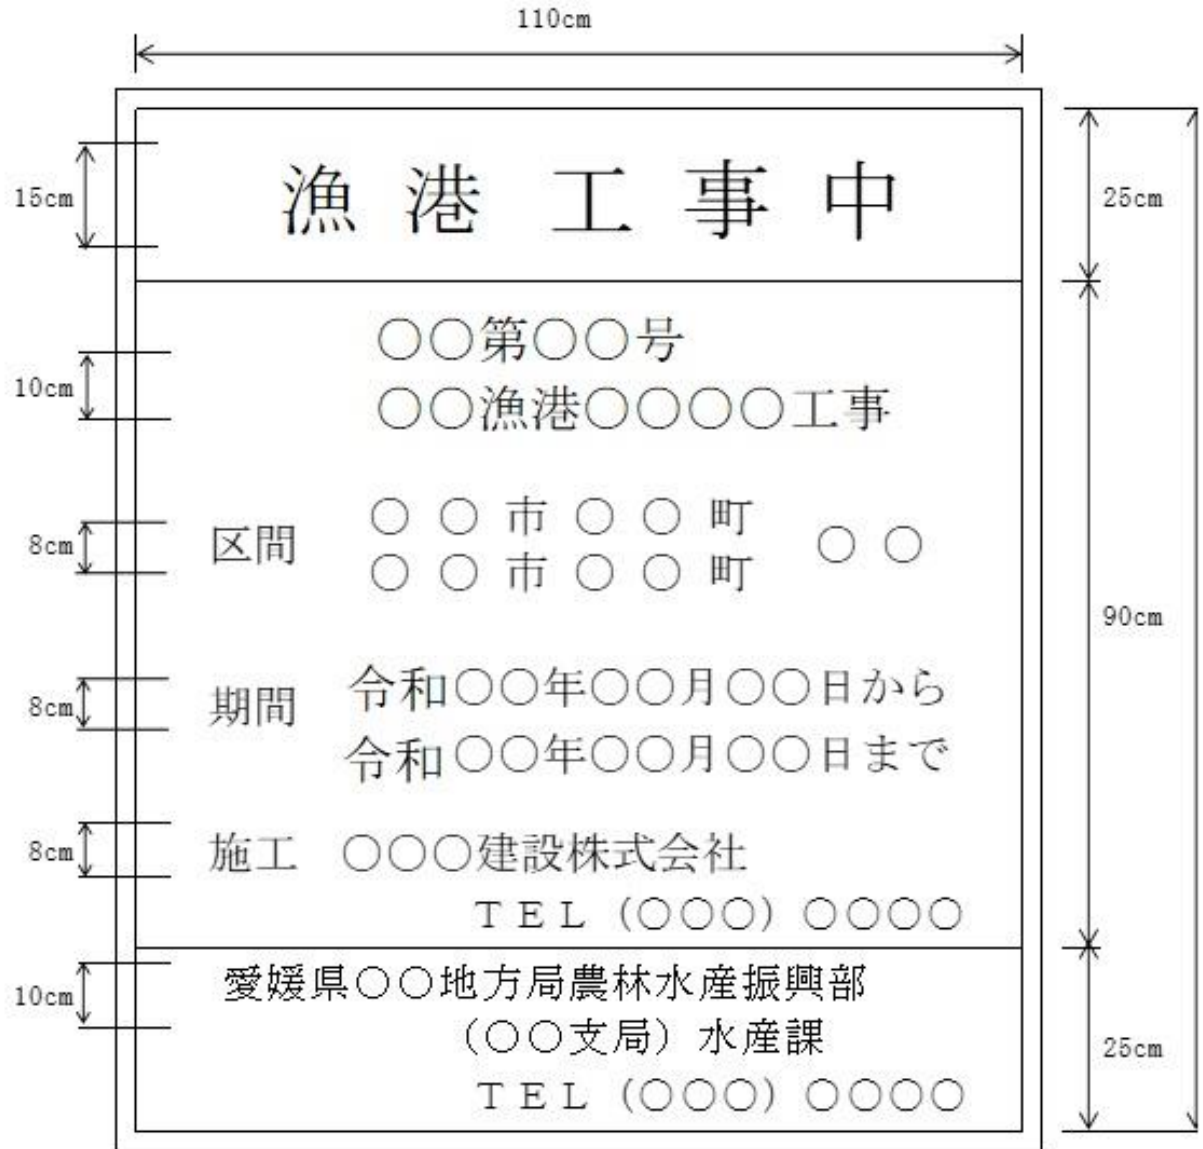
110cm

15cm

漁 港 工 事 中

25cm

10cm

○○第○○号

○○漁港○○○○工事

8cm

区間 ○ ○ 市 ○ ○ 町 ○ ○ 市 ○ ○ 町 ○ ○

90cm

8cm

期間 令和○○年○○月○○日から 令和○○年○○月○○日まで

8cm

施工 ○○○建設株式会社

ＴＥＬ（○○○）○○○○

10cm

愛媛県○○地方局農林水産振興部

（○○支局）水産課

ＴＥＬ（○○○）○○○○

25cm